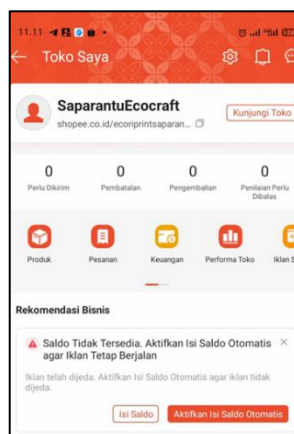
11.11

Toko Saya

SaparantuEcocraft

shopee.co.id/ecoriprintsaparan...

Kunjungi Toko

0
Perlu Dikirim

0
Pembatalan

0
Pengembalian

0
Penilaian Perlu Dibalas

Produk

Pesanan

Keuangan

Performa Toko

Iklan S

Rekomendasi Bisnis

Saldo Tidak Tersedia. Aktifkan Isi Saldo Otomatis agar Iklan Tetap Berjalan

Iklan telah dijeda. Aktifkan Isi Saldo Otomatis agar iklan tidak dijeda.

Isi Saldo

Aktifkan Isi Saldo Otomatis